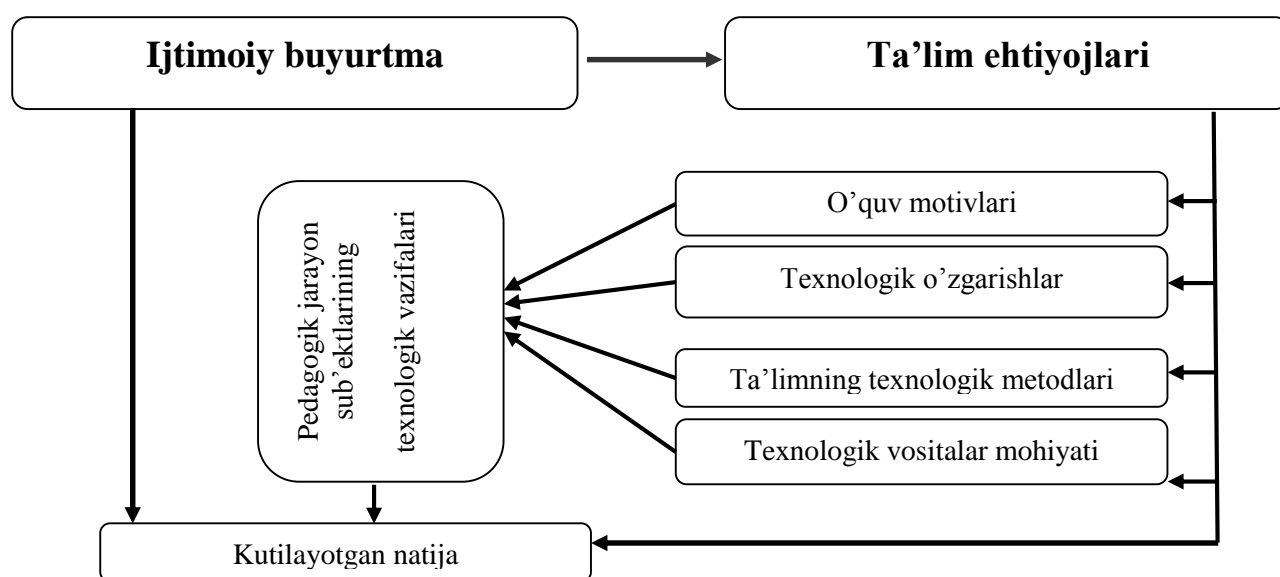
Ijtimoiy buyurtma

Ta’lim ehtiyojlari

Pedagogik jarayon sub’ektlarining texnologik vazifalari

O’quv motivlari

Texnologik o’zgarishlar

Ta’limning texnologik metodlari

Texnologik vositalar mohiyati

Kutilayotgan natija